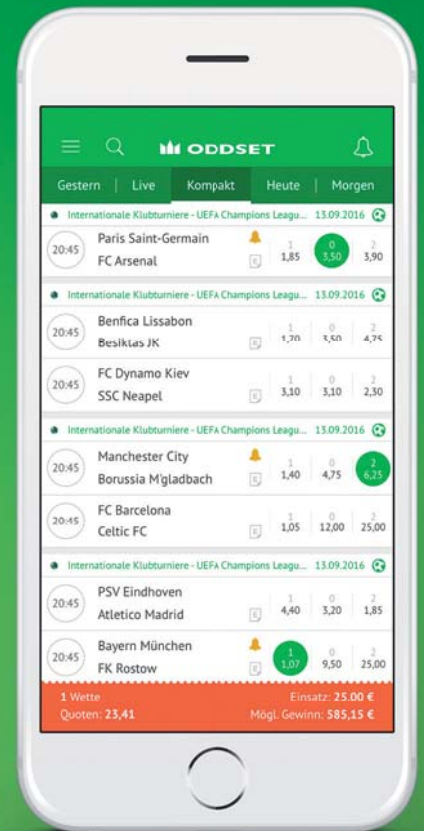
ODDSET

Gestern | Live | Kompakt | Heute | Morgen

Internationale Klubturniere - UEFA Champions Leagu... 13.09.2016

20:45 Paris Saint-Germain FC Arsenal 1 1,85 0 3,50 2 3,90

Internationale Klubturniere - UEFA Champions Leagu... 13.09.2016

20:45 Benfica Lissabon Besiktas JK 1 1,70 0 3,50 2 4,75

20:45 FC Dynamo Kiev SSC Neapel 1 3,10 0 3,10 2 2,30

Internationale Klubturniere - UEFA Champions Leagu... 13.09.2016

20:45 Manchester City Borussia M'gladbach 1 1,40 0 4,75 2 6,25

20:45 FC Barcelona Celtic FC 1 1,05 0 12,00 2 25,00

Internationale Klubturniere - UEFA Champions Leagu... 13.09.2016

20:45 PSV Eindhoven Atletico Madrid 1 4,40 0 3,20 2 1,85

20:45 Bayern München FK Rostow 1 1,07 0 9,50 2 25,00

1 Wette
Quoten: 23,41
Einsatz: 25.00 €
Mögl. Gewinn: 585,15 €